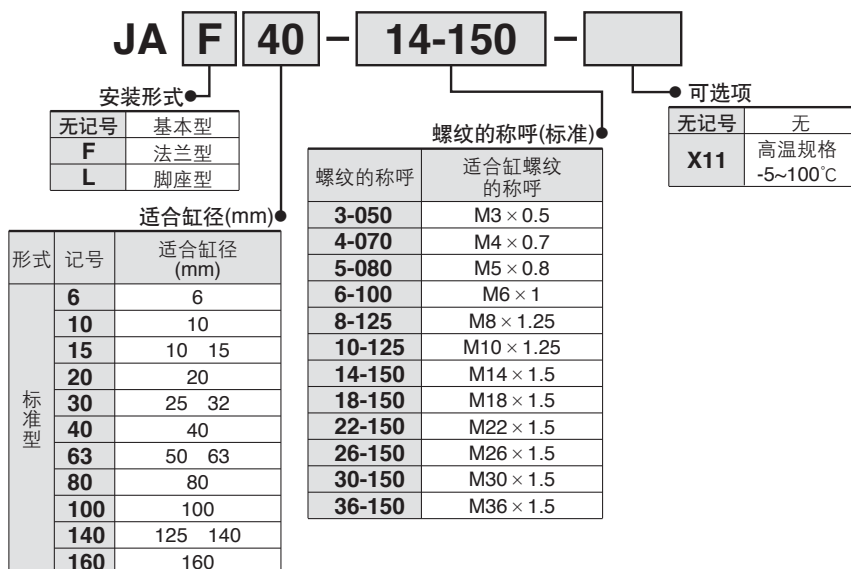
JA F 40 − 14-150 −

安装形式

| 无记号 | 基本型 |
|---|---|
| F | 法兰型 |
| L | 脚座型 |

适合缸径(mm)

| 形式 | 记号 | 适合缸径 (mm) |
|---|---|---|
| 标准型 | 6 | 6 |
| | 10 | 10 |
| | 15 | 10 15 |
| | 20 | 20 |
| | 30 | 25 32 |
| | 40 | 40 |
| | 63 | 50 63 |
| | 80 | 80 |
| | 100 | 100 |
| | 140 | 125 140 |
| | 160 | 160 |

螺纹的称呼(标准)

| 螺纹的称呼 | 适合缸螺纹的称呼 |
|---|---|
| 3-050 | $M3 \times 0.5$ |
| 4-070 | $M4 \times 0.7$ |
| 5-080 | $M5 \times 0.8$ |
| 6-100 | $M6 \times 1$ |
| 8-125 | $M8 \times 1.25$ |
| 10-125 | $M10 \times 1.25$ |
| 14-150 | $M14 \times 1.5$ |
| 18-150 | $M18 \times 1.5$ |
| 22-150 | $M22 \times 1.5$ |
| 26-150 | $M26 \times 1.5$ |
| 30-150 | $M30 \times 1.5$ |
| 36-150 | $M36 \times 1.5$ |

可选项

| 无记号 | 无 |
|---|---|
| X11 | 高温规格 -5~100℃ |